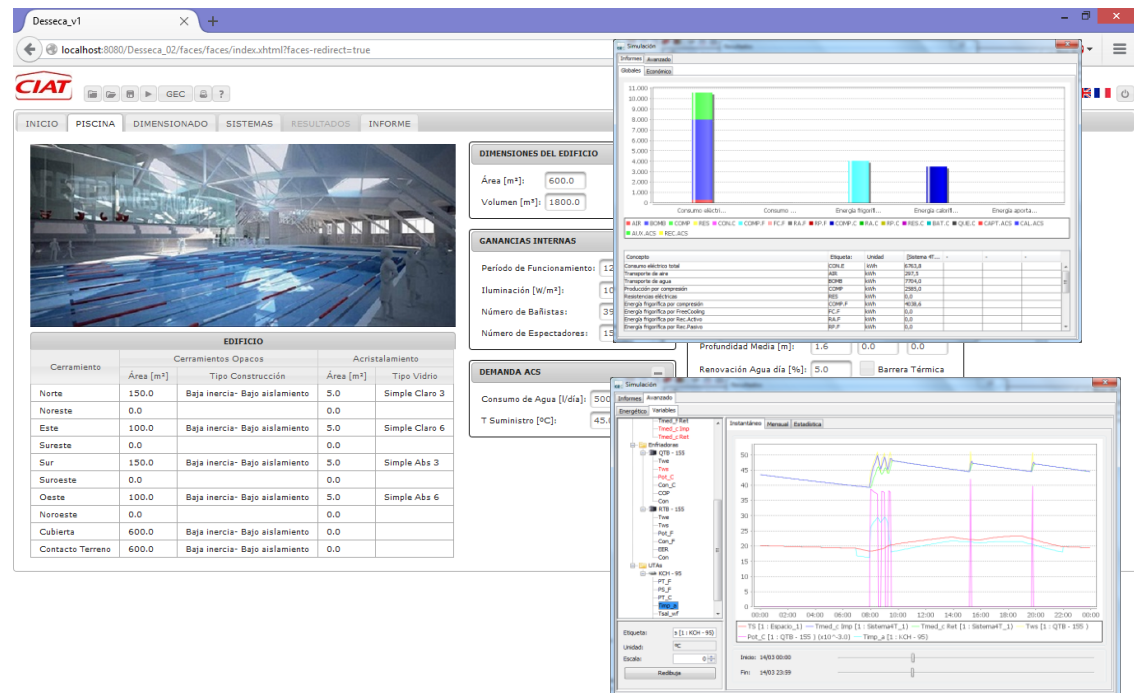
Desseca_v1

localhost:8080/Desseca_02/faces/faces/index.xhtml?faces-redirect=true

CIAT

GEC

INICIO PISCINA DIMENSIONADO SISTEMAS RESULTADOS INFORME

DIMENSIONES DEL EDIFICIO

Área [m²]: 600.0

Volumen [m³]: 1800.0

GANANCIAS INTERNAS

Período de Funcionamiento: 12

Iluminación [W/m²]: 10

Número de Bañistas: 35

Número de Espectadores: 15

DEMANDA ACS

Consumo de Agua [l/día]: 500

T Suministro [ºC]: 45.0

Profundidad Media [m]: 1.6 0.0 0.0

Renovación Agua día [%]: 5.0 Barrera Térmica

EDIFICIO

| Cerramiento | Cerramientos Opacos | | Acristalamiento | |
|---|---|---|---|---|
| | Área [m²] | Tipo Construcción | Área [m²] | Tipo Vidrio |
| Norte | 150.0 | Baja inercia- Bajo aislamiento | 5.0 | Simple Claro 3 |
| Noreste | 0.0 | | 0.0 | |
| Este | 100.0 | Baja inercia- Bajo aislamiento | 5.0 | Simple Claro 6 |
| Sureste | 0.0 | | 0.0 | |
| Sur | 150.0 | Baja inercia- Bajo aislamiento | 5.0 | Simple Abs 3 |
| Suroeste | 0.0 | | 0.0 | |
| Oeste | 100.0 | Baja inercia- Bajo aislamiento | 5.0 | Simple Abs 6 |
| Noroeste | 0.0 | | 0.0 | |
| Cubierta | 600.0 | Baja inercia- Bajo aislamiento | 0.0 | |
| Contacto Terreno | 600.0 | Baja inercia- Bajo aislamiento | 0.0 | |

Simulación

Informes Avanzado

Globales Económico

11,000 10,000 9,000 8,000 7,000 6,000 5,000 4,000 3,000 2,000 1,000 0

Consumo eléctri... Consumo ... Energía frigorífi... Energía calorífi... Energía aporta...

AIR BOMB COMP RES CON.C COMP.F FC.F RA.F RP.F COMP.C RA.C RP.C RES.C BAT.C QUE.C CAPT.ACS CAL.ACS AUX.ACS REC.ACS

| Concepto | Etiqueta | Unidad | Sistema 4T... |
|---|---|---|---|
| Consumo eléctrico total | CON.E | kWh | 6763,8 |
| Transporte de aire | AIR | kWh | 397,5 |
| Transporte de agua | BOMB | kWh | 7704,0 |
| Producción por compresión | COMP | kWh | 2585,0 |
| Resistencias eléctricas | RES | kWh | 0,0 |
| Energía frigorífica por compresión | COMP.F | kWh | 4036,6 |
| Energía frigorífica por FreeCooling | FC.F | kWh | 0,0 |
| Energía frigorífica por Rec.Activo | RA.F | kWh | 0,0 |
| Energía frigorífica por Rec.Pasivo | RP.F | kWh | 0,0 |

Simulación

Informes Avanzado

Energético Variables

Tmed_c Ret
Tmed_c Imp
Tmed_c Ret
Enfriadoras
QTB - 155
Twe
Tws
Pot_C
Con_C
COP
Con
RTB - 155
Twe
Tws
Pot_F
Con_F
EER
Con
UTAs
KCH - 95
PT_F
PS_F
PT_C
Timp_a
Tsal_wf

Instantáneo Mensual Estadística

50 45 40 35 30 25 20 15 10 5 0

00:00 02:00 04:00 06:00 08:00 10:00 12:00 14:00 16:00 18:00 20:00 22:00 00:00

TS [1 : Espacio_1] Tmed_c Imp [1 : Sistema4T_1] Tmed_c Ret [1 : Sistema4T_1] Tws [1 : QTB - 155]
Pot_C [1 : QTB - 155] (x10^-3.0) Timp_a [1 : KCH - 95]

Etiqueta: a [1 : KCH - 95]

Unidad: ºC

Escala: 0

Redibuja

Inicio: 14/03 00:00

Fin: 14/03 23:59